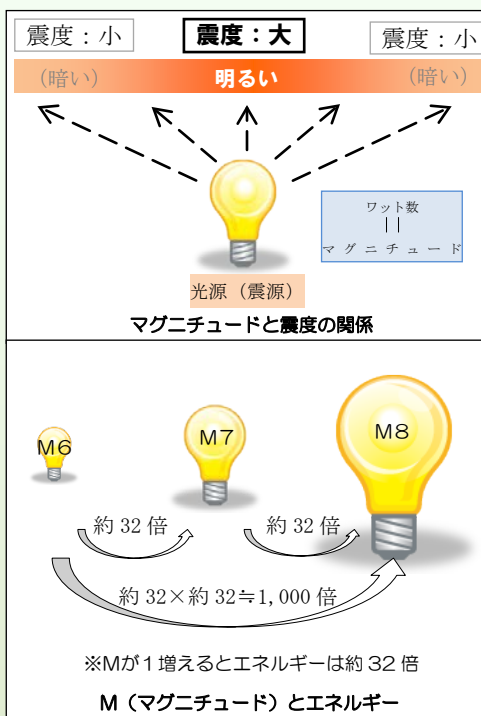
震度：小

震度：大

震度：小

（暗い）

明るい

（暗い）

ワット数
||
マグニチュード

光源（震源）

マグニチュードと震度の関係

M6

M7

M8

約 32 倍

約 32 倍

約 32×約 32≒1,000 倍

※Mが１増えるとエネルギーは約 32 倍

M（マグニチュード）とエネルギー